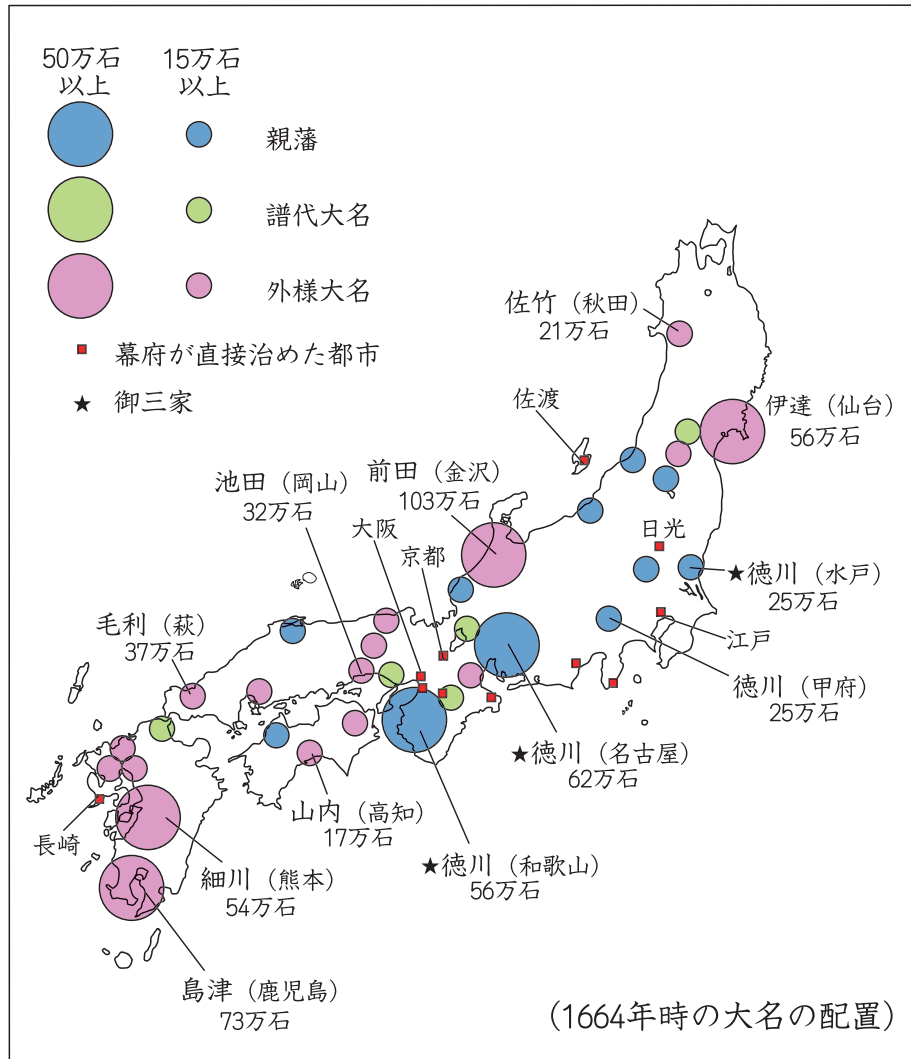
50万石以上
15万石以上
親藩
譜代大名
外様大名
幕府が直接治めた都市
★ 御三家

佐竹（秋田）
21万石

佐渡

伊達（仙台）
56万石

池田（岡山）
32万石

前田（金沢）
103万石

大阪

京都

日光

★徳川（水戸）
25万石

毛利（萩）
37万石

江戸

徳川（甲府）
25万石

★徳川（名古屋）
62万石

山内（高知）
17万石

長崎

細川（熊本）
54万石

★徳川（和歌山）
56万石

島津（鹿児島）
73万石

（1664年時の大名の配置）